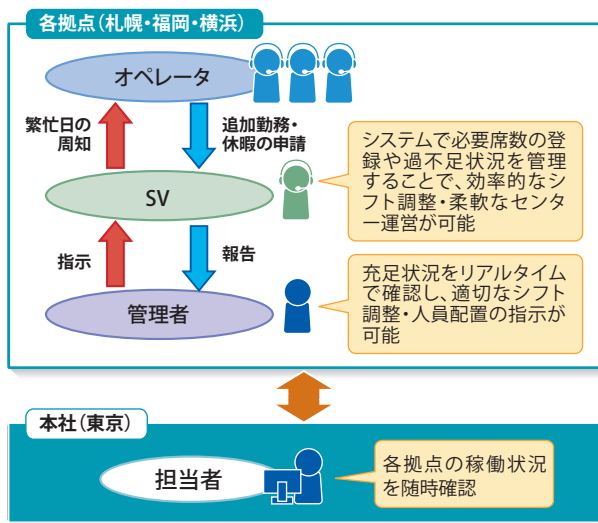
各拠点（札幌・福岡・横浜）

オペレータ

繁忙日の周知

追加勤務・休暇の申請

システムで必要席数の登録や過不足状況を管理することで、効率的なシフト調整・柔軟なセンター運営が可能

SV

指示

報告

充足状況をリアルタイムで確認し、適切なシフト調整・人員配置の指示が可能

管理者

本社（東京）

担当者

各拠点の稼働状況を随時確認